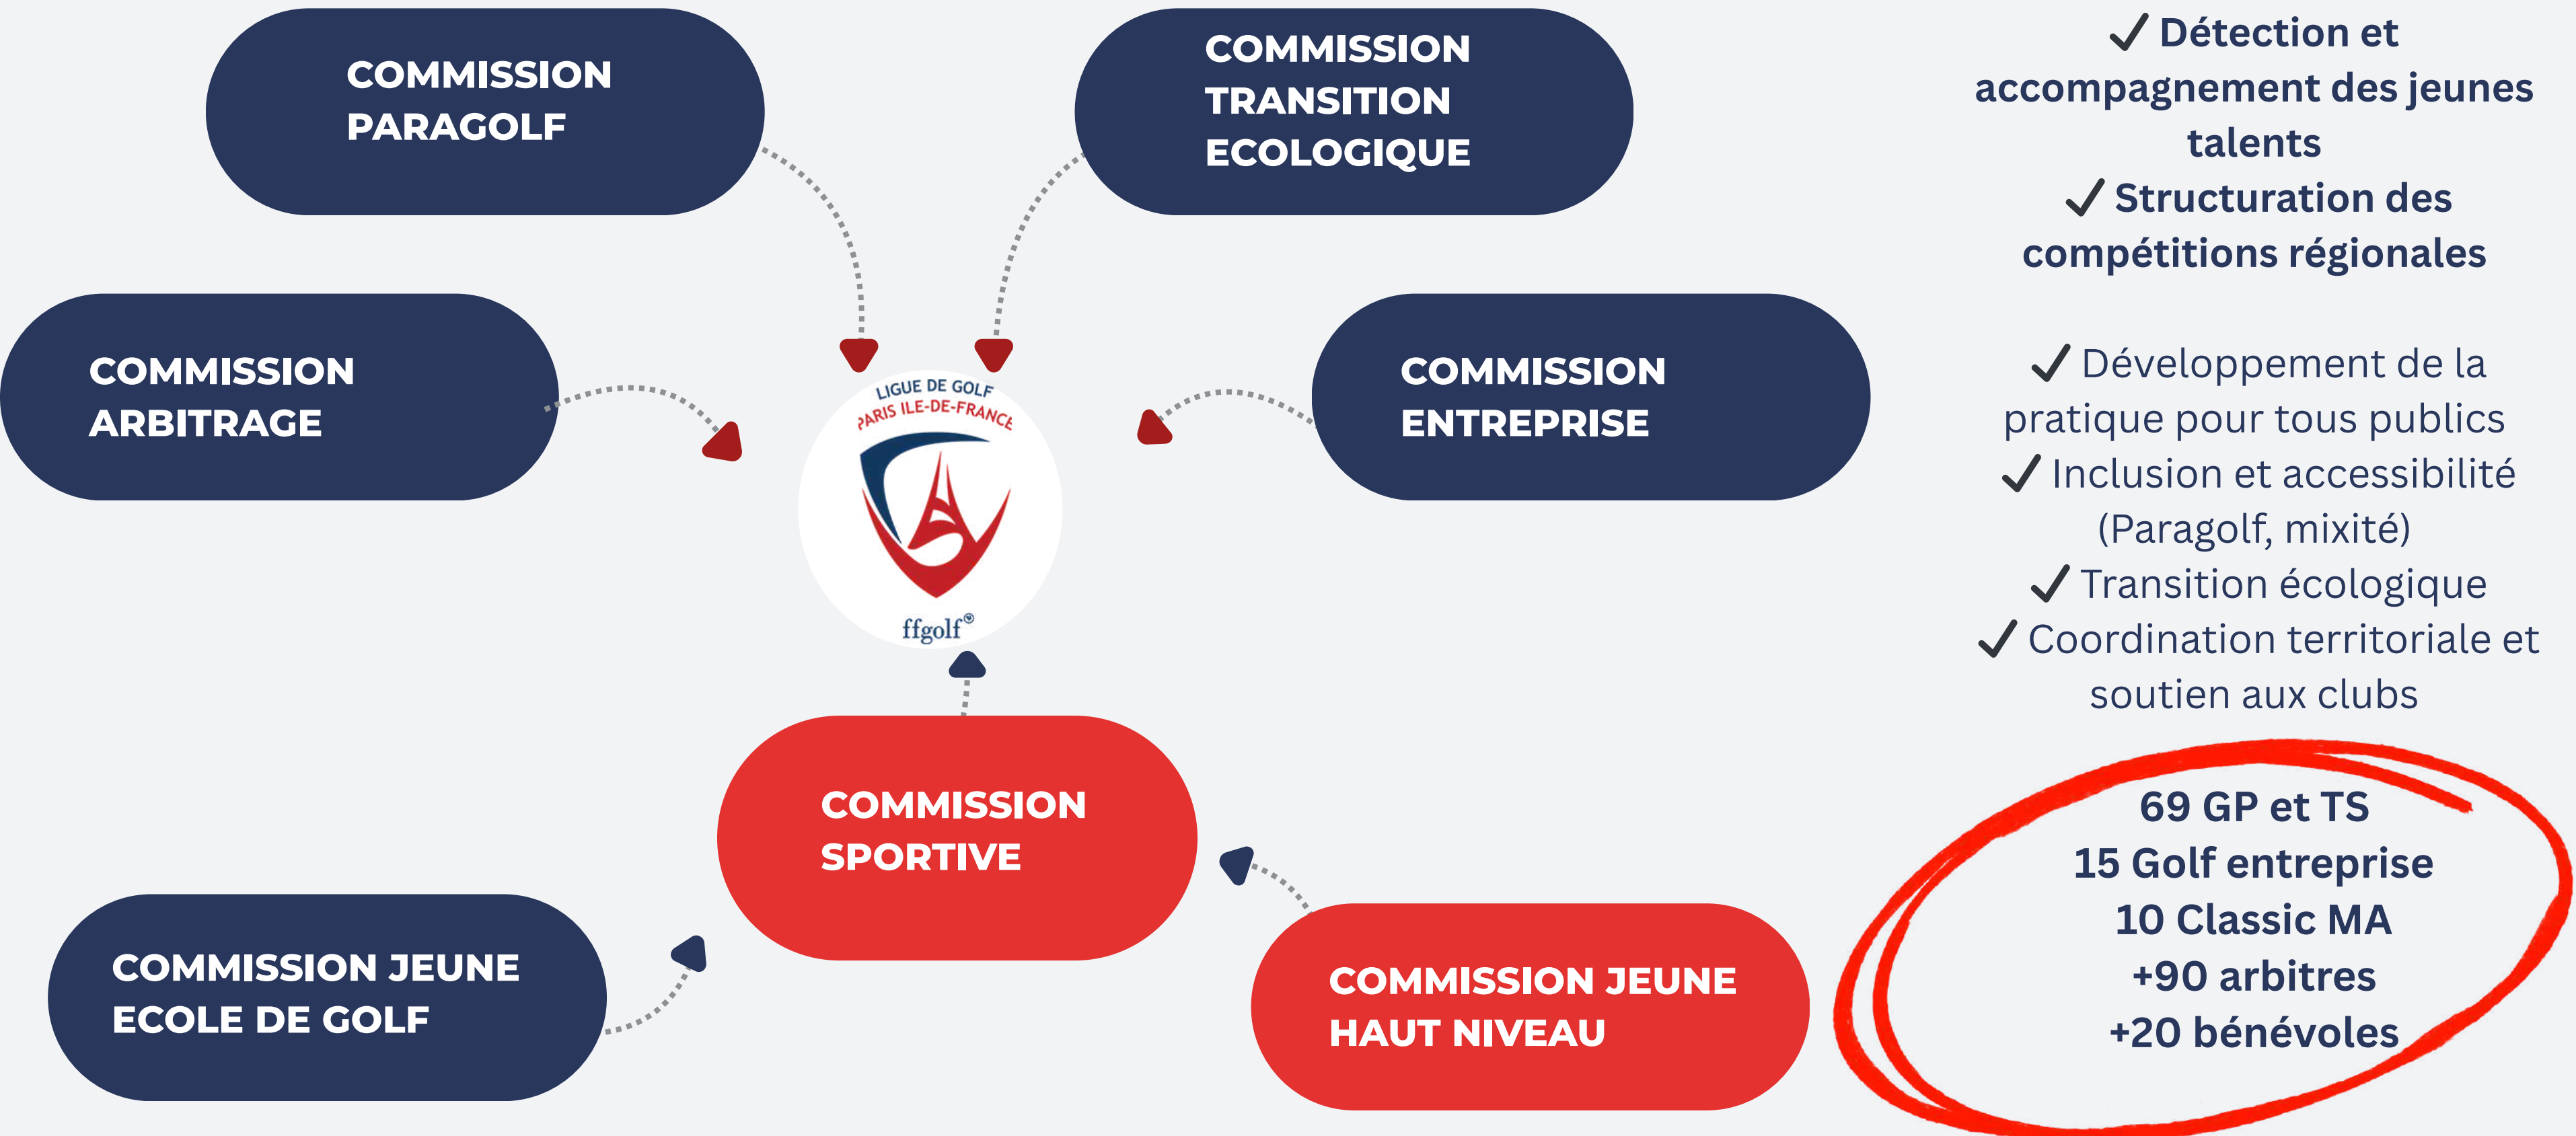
COMMISSION PARAGOLF

COMMISSION TRANSITION ECOLOGIQUE

✓ Détection et accompagnement des jeunes talents
✓ Structuration des compétitions régionales

COMMISSION ARBITRAGE

COMMISSION ENTREPRISE

LIGUE DE GOLF PARIS ILE-DE-FRANCE

ffgolf®

✓ Développement de la pratique pour tous publics
✓ Inclusion et accessibilité (Paragolf, mixité)
✓ Transition écologique
✓ Coordination territoriale et soutien aux clubs

COMMISSION SPORTIVE

69 GP et TS
15 Golf entreprise
10 Classic MA
+90 arbitres
+20 bénévoles

COMMISSION JEUNE ECOLE DE GOLF

COMMISSION JEUNE HAUT NIVEAU